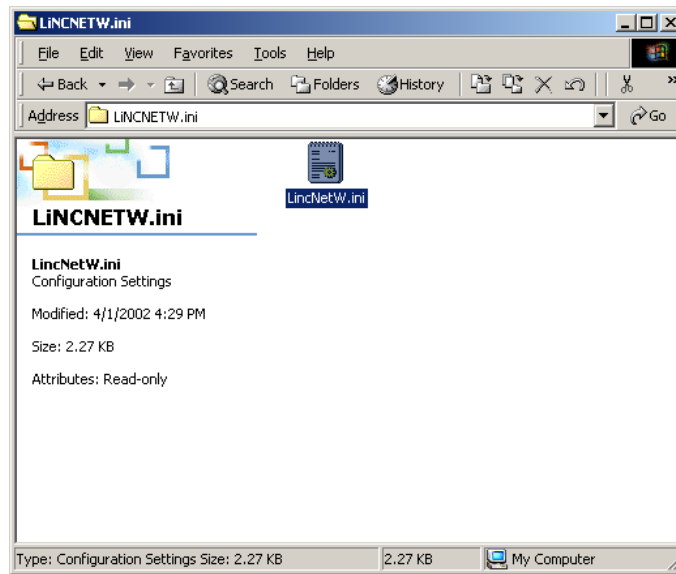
LiNCNETW.ini

File Edit View Favorites Tools Help

Back Search Folders History

Address LiNCNETW.ini Go

LiNCNETW.ini

LincNetW.ini

LincNetW.ini
Configuration Settings

Modified: 4/1/2002 4:29 PM

Size: 2.27 KB

Attributes: Read-only

Type: Configuration Settings Size: 2.27 KB 2.27 KB My Computer